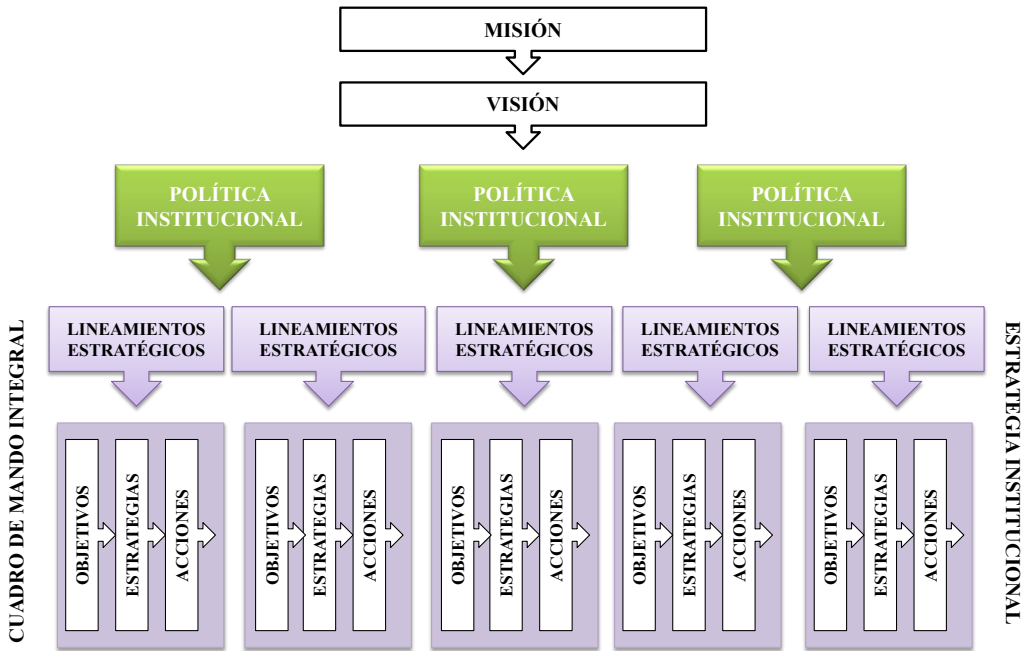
MISIÓN

VISIÓN

POLÍTICA INSTITUCIONAL

POLÍTICA INSTITUCIONAL

POLÍTICA INSTITUCIONAL

CUADRO DE MANDO INTEGRAL

LINEAMIENTOS ESTRATÉGICOS

LINEAMIENTOS ESTRATÉGICOS

LINEAMIENTOS ESTRATÉGICOS

LINEAMIENTOS ESTRATÉGICOS

LINEAMIENTOS ESTRATÉGICOS

ESTRATEGIA INSTITUCIONAL

OBJETIVOS
ESTRATEGIAS
ACCIONES

OBJETIVOS
ESTRATEGIAS
ACCIONES

OBJETIVOS
ESTRATEGIAS
ACCIONES

OBJETIVOS
ESTRATEGIAS
ACCIONES

OBJETIVOS
ESTRATEGIAS
ACCIONES